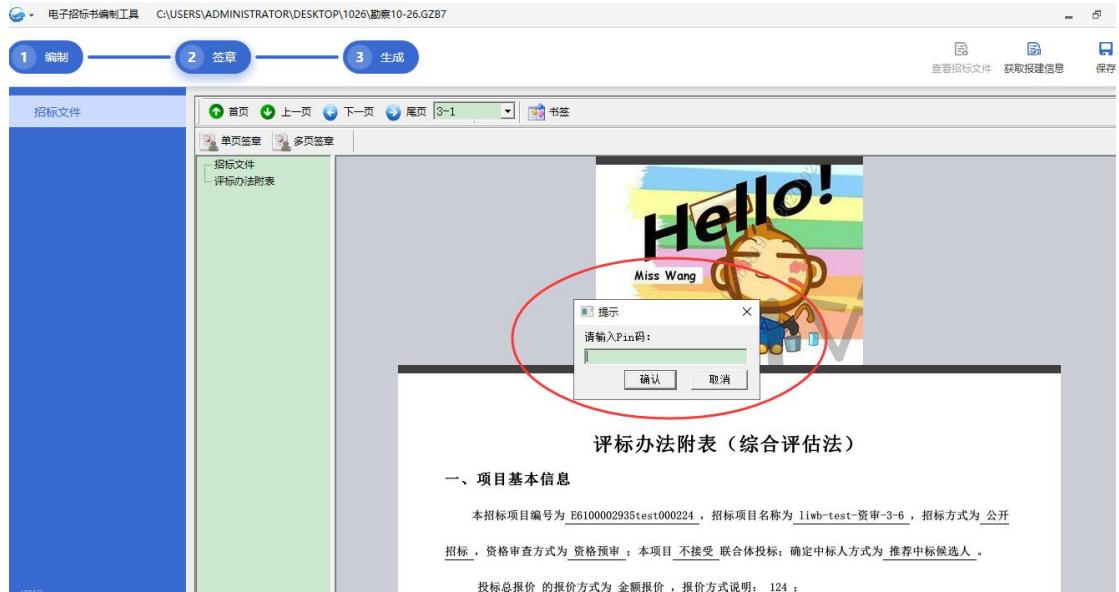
电子招标书编制工具 C:\USERS\ADMINISTRATOR\DESKTOP\1026\勘察10-26.GZB7

1 编制 2 签章 3 生成

查看招标文件 获取报建信息 保存

招标文件

首页 上一页 下一页 尾页 3-1 书签

单页签章 多页签章

招标文件
评标办法附表

Hello!
Miss Wang

提示
请输入Pin码：
确认 取消

评标办法附表（综合评估法）

一、项目基本信息

本招标项目编号为 E6100002935test000224 ，招标项目名称为 liwb-test-资审-3-6 ，招标方式为 公开招标 ，资格审查方式为 资格预审 ；本项目 不接受 联合体投标；确定中标人方式为 推荐中标候选人 。

投标总报价 的报价方式为 金额报价 ，报价方式说明： 124 ；